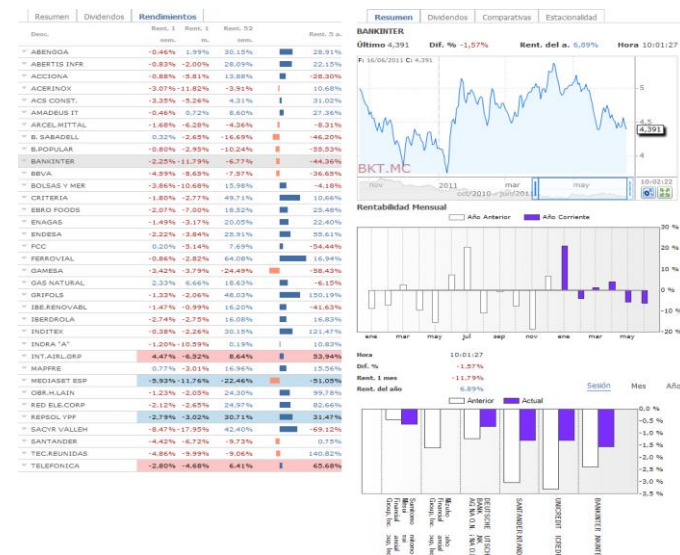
Resumen | Dividendos | Rendimientos

| Desc. | Rent. 1 sem. | Rent. 1 m. | Rent. 52 sem. | Rent. 5 a. |
|---|---|---|---|---|
| ABENGOA | -0,46% | 1,99% | 30,15% | 28,91% |
| ABERTIS INFR | -0,83% | -2,00% | 28,09% | 22,15% |
| ACCIONA | -0,88% | -5,81% | 13,88% | -28,30% |
| ACERINOX | -3,07% | -11,82% | -3,91% | 10,68% |
| ACS CONST. | -3,35% | -5,26% | 4,31% | 31,02% |
| AMADEUS IT | -0,46% | 0,72% | 8,60% | 27,36% |
| ARCEL.MITTAL | -1,68% | -6,28% | -4,36% | -8,31% |
| B. SABADELL | 0,32% | -2,65% | -16,69% | -46,20% |
| B.POPULAR | -0,80% | -2,95% | -10,24% | -35,53% |
| BANKINTER | -2,25% | -11,79% | -6,77% | -44,36% |
| BBVA | -4,59% | -8,65% | -7,57% | -36,65% |
| BOLSAS Y MER | -3,86% | -10,68% | 15,98% | -4,18% |
| CRITERIA | -1,80% | -2,77% | 49,71% | 10,66% |
| EBRO FOODS | -2,07% | -7,00% | 18,52% | 25,48% |
| ENAGAS | -1,49% | -3,17% | 20,05% | 22,40% |
| ENDESA | -2,22% | -3,84% | 25,91% | 55,61% |
| FCC | 0,20% | -5,14% | 7,69% | -54,44% |
| FERROVIAL | -0,86% | -2,82% | 64,08% | 16,94% |
| GAMESA | -3,42% | -3,79% | -24,49% | -58,43% |
| GAS NATURAL | 2,33% | 6,66% | 18,63% | -6,15% |
| GRIFOLS | -1,33% | -2,06% | 46,03% | 150,19% |
| IBE.RENOVABL | -1,47% | -0,99% | 16,20% | -41,63% |
| IBERDROLA | -2,74% | -2,75% | 16,08% | 16,83% |
| INDITEX | -0,38% | -2,26% | 30,15% | 121,47% |
| INDRA "A" | -1,20% | -10,59% | 0,19% | 10,83% |
| INT.AIRL.GRP | 4,47% | -6,92% | 8,64% | 53,94% |
| MAPFRE | 0,77% | -3,01% | 16,96% | 15,56% |
| MEDIASET ESP | -5,93% | -11,76% | -22,46% | -51,05% |
| OBR.H.LAIN | -1,23% | -2,05% | 24,30% | 99,78% |
| RED ELE.CORP | -2,12% | -2,65% | 24,97% | 82,66% |
| REPSOL YPF | -2,79% | -3,02% | 30,71% | 31,47% |
| SACYR VALLEH | -8,47% | -17,95% | 42,40% | -69,12% |
| SANTANDER | -4,42% | -6,72% | -9,73% | 0,75% |
| TEC.REUNIDAS | -4,86% | -9,99% | -9,06% | 140,82% |
| TELEFONICA | -2,80% | -4,68% | 6,41% | 65,68% |

Resumen | Dividendos | Comparativas | Estacionalidad

BANKINTER
Último 4,391 Dif. % -1,57% Rent. del a. 6,89% Hora 10:01:27

F: 16/06/2011 C: 4,391
5
4,5
4,391
4
BKT.MC
nov 2011 mar may
oct/2010 - jun/2011
10:02:22

Rentabilidad Mensual
Año Anterior  Año Corriente
20 %
10 %
0 %
-10 %
-20 %
ene mar may jul sep nov ene mar may

Hora 10:01:27
Dif. % -1,57%
Rent. 1 mes -11,79%
Rent. del año 6,89%
Sesión Mes Año
Anterior  Actual
0.0 %
-0.5 %
-1.0 %
-1.5 %
-2.0 %
-2.5 %
-3.0 %
-3.5 %
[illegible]